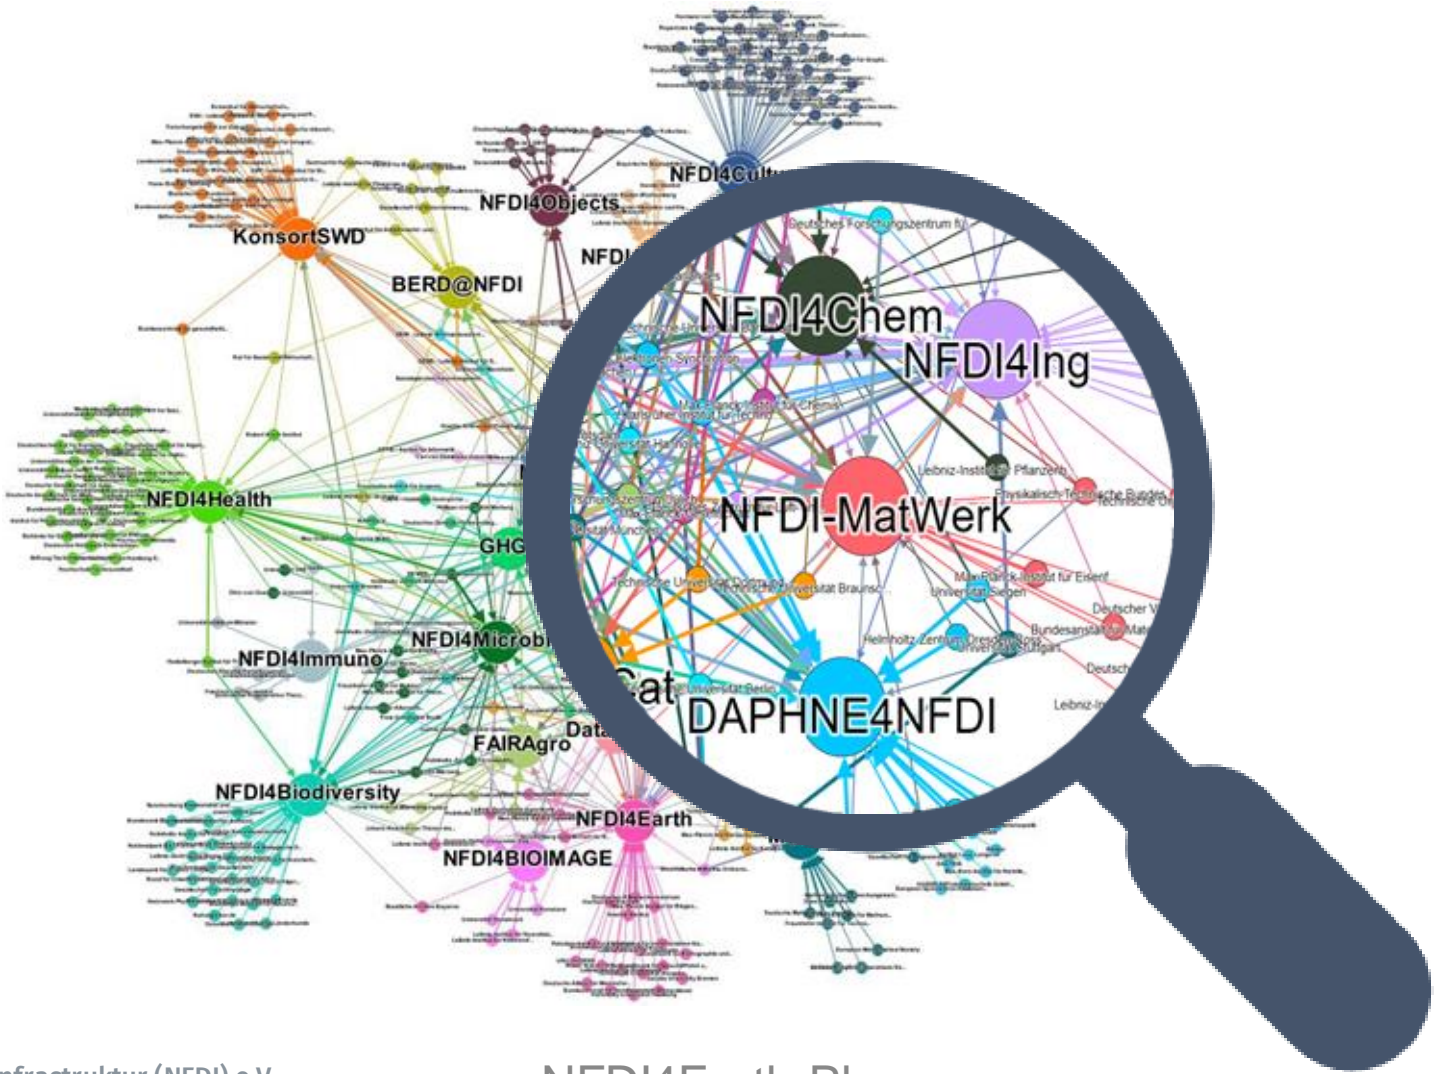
NFDI4Cultu
NFDI4Objects
KonsortSWD
NFDI
BERD@NFDI
NFDI4Health
GHG
NFDI4Microbi
NFDI4Immuno
FAIRAgro
Data
NFDI4Biodiversity
NFDI4Earth
NFDI4BIOIMAGE
Deutsches Forschungszentrum fü
NFDI4Chem
NFDI4Ing
Elektronen-Synchrotron
Max-Planck-Institut für Chemie
Karlsruher Institut für Technologie
Leibniz-Institut für Pflanzenb
Physikalisch-Technische Bundes
Technische Un
NFDI-MatWerk
Technische Universität Dortmund
Technische Universität Braunsc
Max-Planck-Institut für Eisenf
Universität Siegen
Deutscher V
Bundesanstalt für Mat
Helmholtz-Zentrum Dresden-Rosse
Universität Stuttgart
Deutsch
Cat
Universität Berlin
DAPHNE4NFDI
Leibniz-In
nfrastruktur (NFDI) e.V.
NFDI4EarthPl